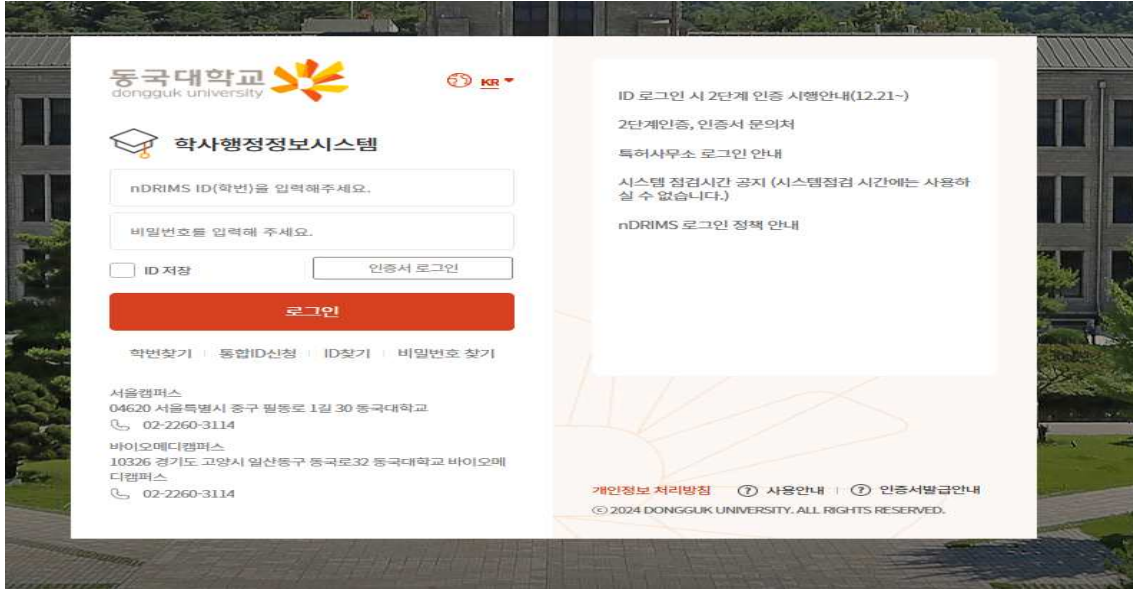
동국대학교
dongguk university

KR

학사행정정보시스템

nDRIMS ID(학번)을 입력해주세요.

비밀번호를 입력해 주세요.

ID 저장

인증서 로그인

로그인

학번찾기 | 통합ID신청 | ID찾기 | 비밀번호 찾기

서울캠퍼스
04620 서울특별시 중구 필동로 1길 30 동국대학교
02-2260-3114

바이오메디캠퍼스
10326 경기도 고양시 일산동구 동국로32 동국대학교 바이오메디캠퍼스
02-2260-3114

ID 로그인 시 2단계 인증 시행안내(12.21~)

2단계인증, 인증서 문의처

특허사무소 로그인 안내

시스템 점검시간 공지 (시스템점검 시간에는 사용하실 수 없습니다.)

nDRIMS 로그인 정책 안내

개인정보 처리방침 | 사용안내 | 인증서발급안내

© 2024 DONGGUK UNIVERSITY. ALL RIGHTS RESERVED.